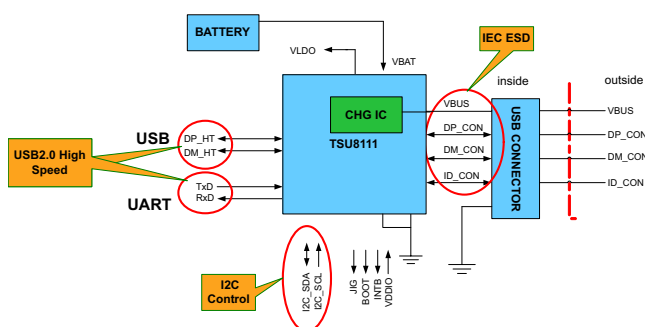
BATTERY

VLDO

VBAT

IEC ESD

inside

outside

CHG IC

TSU8111

VBUS

DP_CON

DM_CON

ID_CON

USB CONNECTOR

VBUS

DP_CON

DM_CON

ID_CON

USB

DP_HT

DM_HT

USB2.0 High Speed

UART

TxD

RxD

I2C_SDA

I2C_SCL

JIG

BOOT

INTB

VDDIO

I2C Control